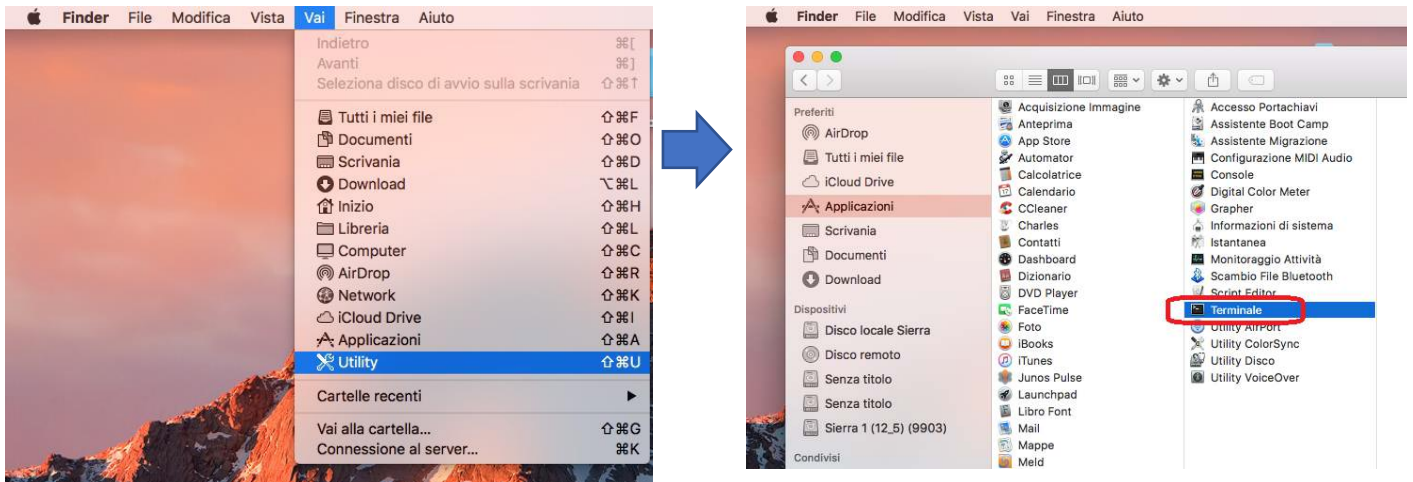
Finder File Modifica Vista Vai Finestra Aiuto

Indietro ⌘[
Avanti ⌘]
Seleziona disco di avvio sulla scrivania ⇧⌘↑
Tutti i miei file ⇧⌘F
Documenti ⇧⌘O
Scrivania ⇧⌘D
Download ⌥⌘L
Inizio ⇧⌘H
Libreria ⇧⌘L
Computer ⇧⌘C
AirDrop ⇧⌘R
Network ⇧⌘K
iCloud Drive ⇧⌘I
Applicazioni ⇧⌘A
Utility ⇧⌘U
Cartelle recenti
Vai alla cartella... ⇧⌘G
Connessione al server... ⌘K

Finder File Modifica Vista Vai Finestra Aiuto

Preferiti
AirDrop
Tutti i miei file
iCloud Drive
Applicazioni
Scrivania
Documenti
Download
Dispositivi
Disco locale Sierra
Disco remoto
Senza titolo
Senza titolo
Sierra 1 (12_5) (9903)
Condivisi

Acquisizione Immagine
Anteprima
App Store
Automator
Calcolatrice
Calendario
CCleaner
Charles
Contatti
Dashboard
Dizionario
DVD Player
FaceTime
Foto
iBooks
iTunes
Junos Pulse
Launchpad
Libro Font
Mail
Mappe
Meld

Accesso Portachiavi
Assistente Boot Camp
Assistente Migrazione
Configurazione MIDI Audio
Console
Digital Color Meter
Grapher
Informazioni di sistema
Istantanea
Monitoraggio Attività
Scambio File Bluetooth
Script Editor
Terminale
Utility AirPort
Utility ColorSync
Utility Disco
Utility VoiceOver